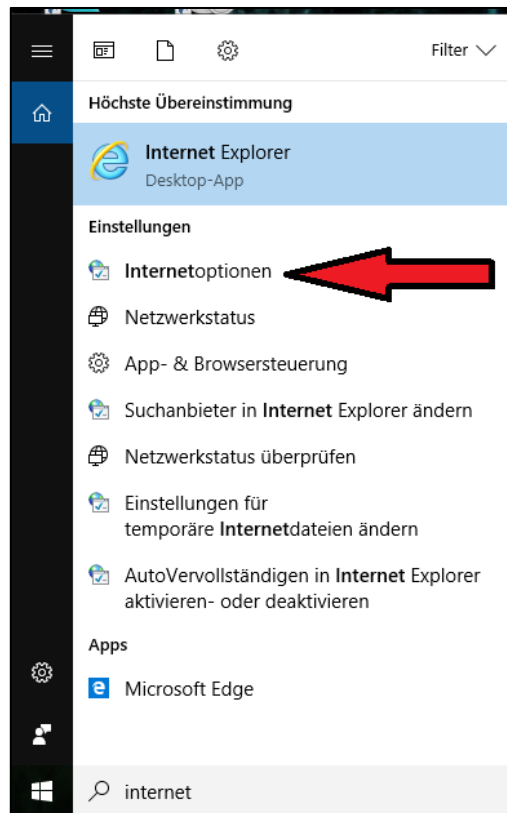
Filter

Höchste Übereinstimmung

Internet Explorer
Desktop-App

Einstellungen

Internetoptionen

Netzwerkstatus

App- & Browsersteuerung

Suchanbieter in Internet Explorer ändern

Netzwerkstatus überprüfen

Einstellungen für temporäre Internetdateien ändern

AutoVervollständigen in Internet Explorer aktivieren- oder deaktivieren

Apps

Microsoft Edge

internet